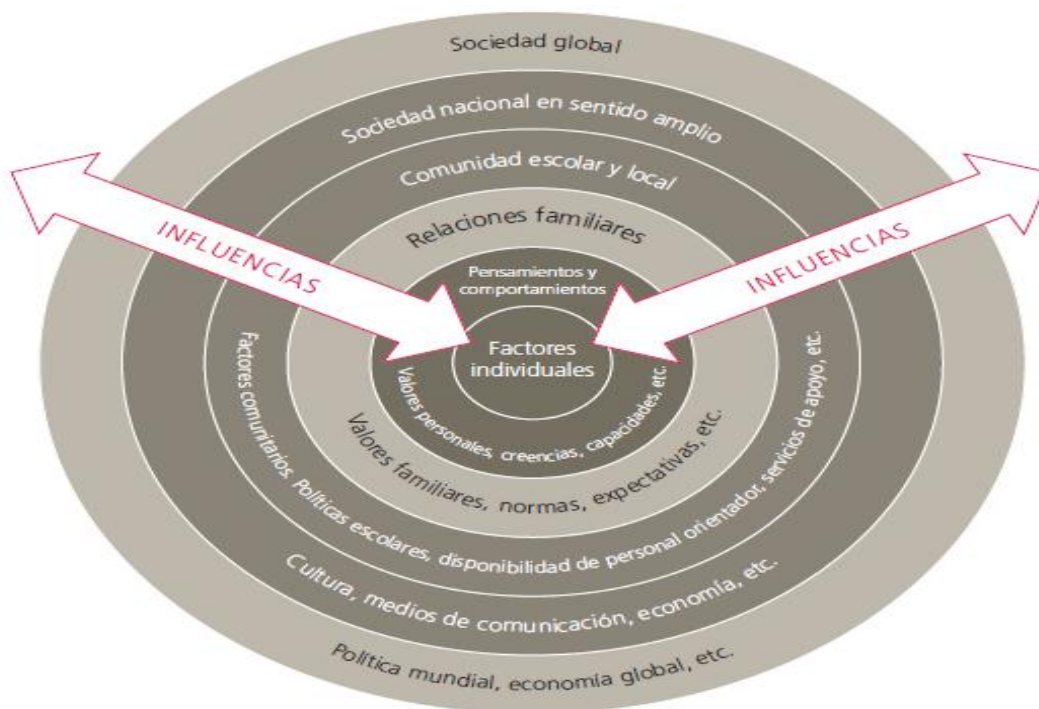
Sociedad global

Sociedad nacional en sentido amplio

Comunidad escolar y local

Relaciones familiares

INFLUENCIAS

INFLUENCIAS

Pensamientos y comportamientos

Factores individuales

Valores personales, creencias, capacidades, etc.

Valores familiares, normas, expectativas, etc.

Factores comunitarios. Políticas escolares, disponibilidad de personal orientador, servicios de apoyo, etc.

Cultura, medios de comunicación, economía, etc.

Política mundial, economía global, etc.